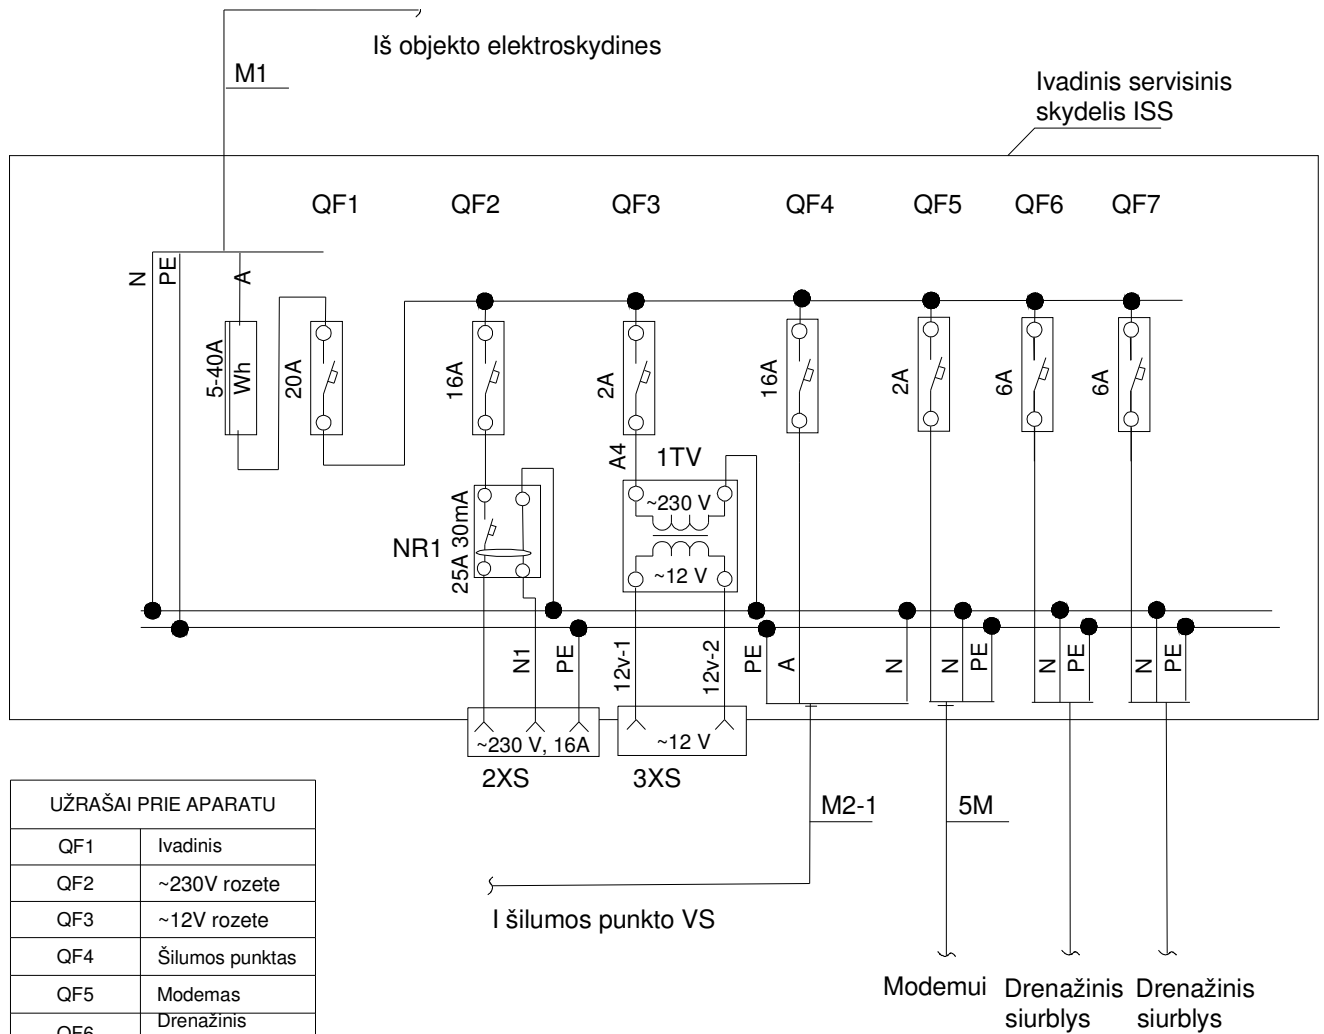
Iš objekto elektroskydines

M1

Ivadinis servisinis skydelis ISS

QF1 QF2 QF3 QF4 QF5 QF6 QF7

N PE A

5-40A Wh

20A

16A

2A

16A

2A

6A

6A

A4 1TV

~230 V

~12 V

NR1 25A 30mA

N1 PE 12v-1 12v-2 PE A N N PE N PE N PE

~230 V, 16A

~12 V

2XS 3XS

M2-1 5M

| UŽRAŠAI PRIE APARATU | |
|---|---|
| QF1 | Ivadinis |
| QF2 | ~230V rozete |
| QF3 | ~12V rozete |
| QF4 | Šilumos punktas |
| QF5 | Modemas |
| QF6 | Drenažinis |

I šilumos punkto VS

Modemui Drenažinis siurblys Drenažinis siurblys